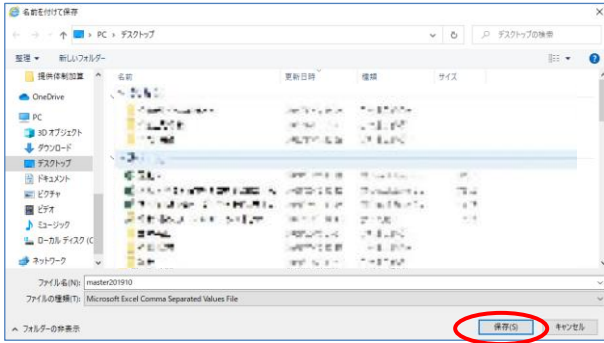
名前を付けて保存

PC > デスクトップ

デスクトップの検索

整理 ▼ 新しいフォルダー

提供体制加算

OneDrive

PC

3D オブジェクト

ダウンロード

デスクトップ

ドキュメント

ピクチャ

ビデオ

ミュージック

ローカル ディスク (C

ネットワーク

| 名前 | 更新日時 | 種類 | サイズ |
|---|---|---|---|
| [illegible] | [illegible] | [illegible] | |

ファイル名(N): master201910

ファイルの種類(T): Microsoft Excel Comma Separated Values File

フォルダーの非表示

保存(S)

キャンセル